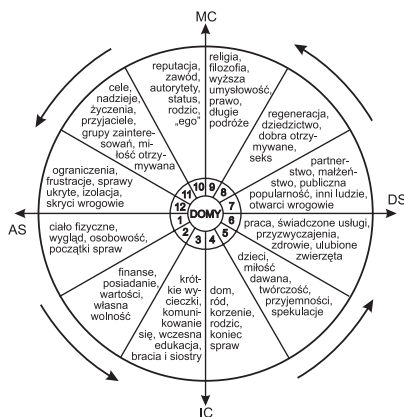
MC

reputacja, zawód, autorytety, status, rodzic, „ego"

religia, filozofia, wyższa umysłowość, prawo, długie podróże

regeneracja, dziedzictwo, dobra otrzymywane, seks

partnerstwo, małżeństwo, publiczna popularność, inni ludzie, otwarci wrogowie

DS

praca, świadczone usługi, przyzwyczajenia, zdrowie, ulubione zwierzęta

dzieci, miłość dawana, twórczość, przyjemności, spekulacje

dom, ród, korzenie, rodzic, koniec spraw

krótkie wycieczki, komunikowanie się, wczesna edukacja, bracia i siostry

finanse, posiadanie, wartości, własna wolność

ciało fizyczne, wygląd, osobowość, początki spraw

AS

ograniczenia, frustracje, sprawy ukryte, izolacja, skryci wrogowie

cele, nadzieje, życzenia, przyjaciele, grupy zainteresowań, miłość otrzymywana

DOMY

1 2 3 4 5 6 7 8 9 10 11 12

IC